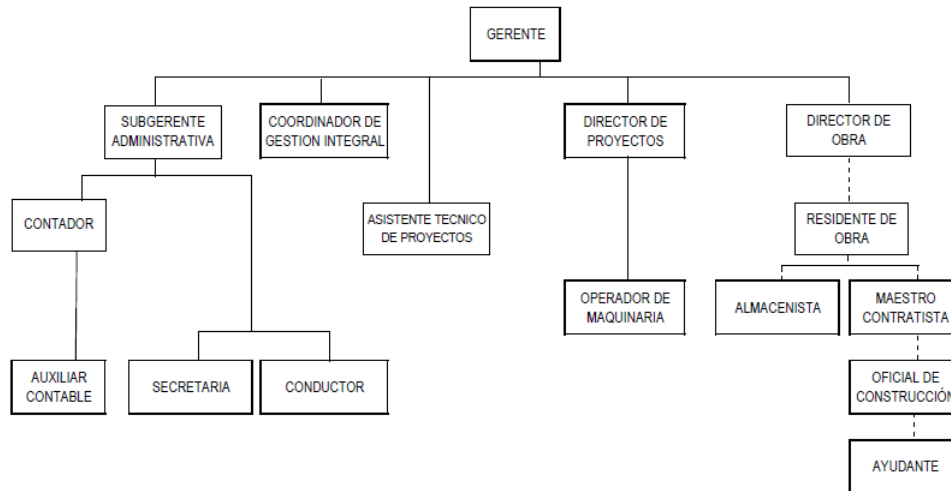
GERENTE

SUBGERENTE ADMINISTRATIVA

COORDINADOR DE GESTION INTEGRAL

DIRECTOR DE PROYECTOS

DIRECTOR DE OBRA

CONTADOR

ASISTENTE TECNICO DE PROYECTOS

RESIDENTE DE OBRA

OPERADOR DE MAQUINARIA

ALMACENISTA

MAESTRO CONTRATISTA

AUXILIAR CONTABLE

SECRETARIA

CONDUCTOR

OFICIAL DE CONSTRUCCIÓN

AYUDANTE